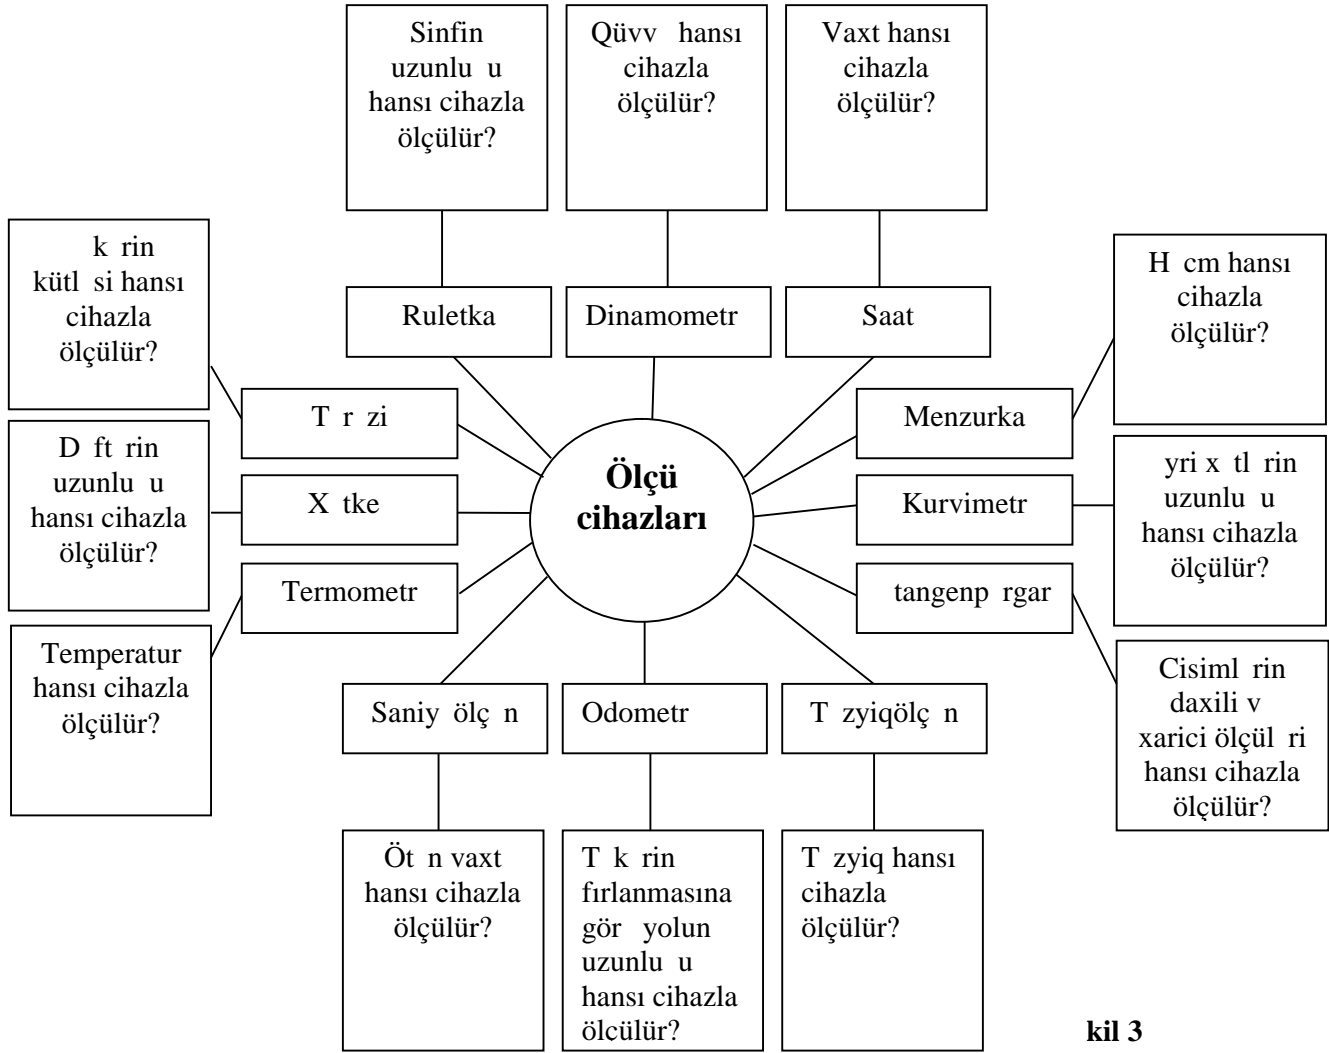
Sinfin uzunlu u hansı cihazla ölçülür?

Qüvv hansı cihazla ölçülür?

Vaxt hansı cihazla ölçülür?

Ruletka

Dinamometr

Saat

k rin kütl si hansı cihazla ölçülür?

H cm hansı cihazla ölçülür?

T r zi

Menzurka

Ölçü cihazları

D ft rin uzunlu u hansı cihazla ölçülür?

X tke

Kurvimetr

yri x tl rin uzunlu u hansı cihazla ölçülür?

Termometr

tangenp rgar

Temperatur hansı cihazla ölçülür?

Cisiml rin daxili v xarici ölçül ri hansı cihazla ölçülür?

Saniy ölç n

Odometr

T zyiqölç n

Öt n vaxt hansı cihazla ölçülür?

T k rin fırlanmasına gör yolun uzunlu u hansı cihazla ölçülür?

T zyiq hansı cihazla ölçülür?

kil 3